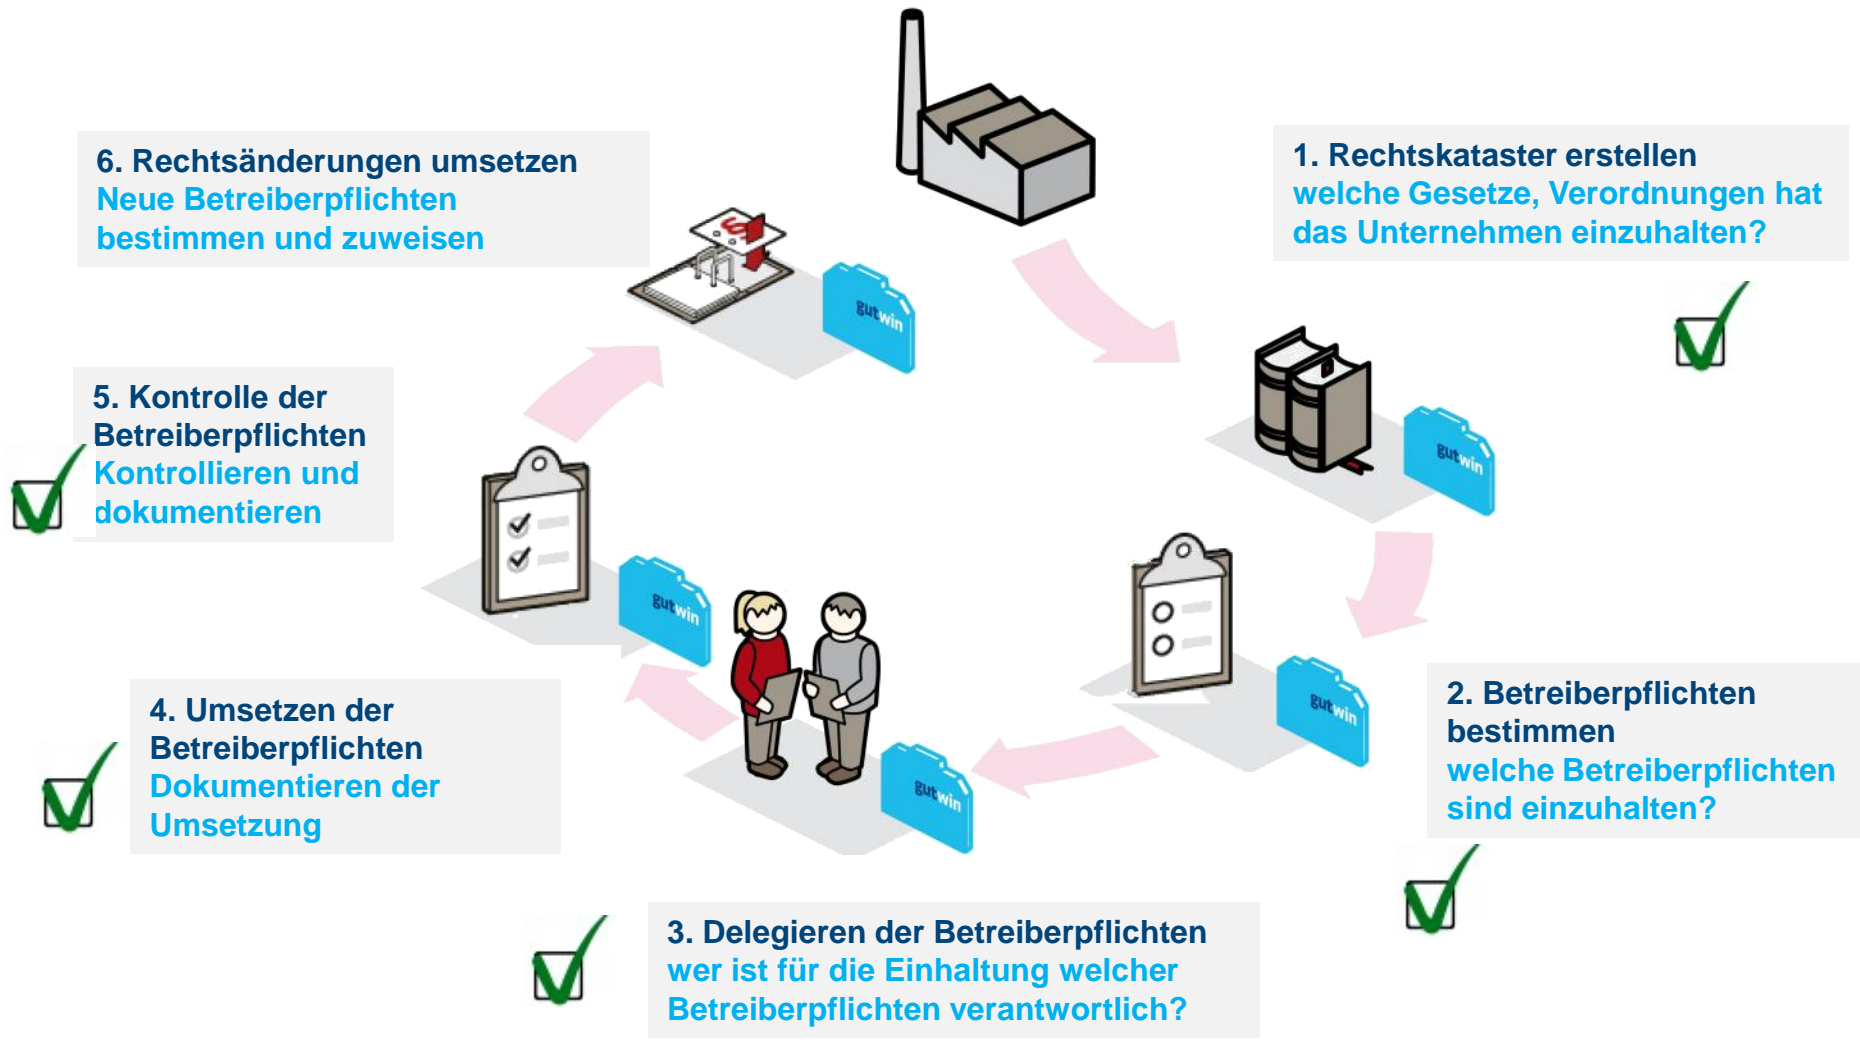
6. Rechtsänderungen umsetzen
Neue Betreiberpflichten bestimmen und zuweisen

1. Rechtskataster erstellen
welche Gesetze, Verordnungen hat das Unternehmen einzuhalten?

gutwin

gutwin

gutwin

5. Kontrolle der Betreiberpflichten
Kontrollieren und dokumentieren

gutwin

gutwin

gutwin

2. Betreiberpflichten bestimmen
welche Betreiberpflichten sind einzuhalten?

4. Umsetzen der Betreiberpflichten
Dokumentieren der Umsetzung

3. Delegieren der Betreiberpflichten
wer ist für die Einhaltung welcher Betreiberpflichten verantwortlich?